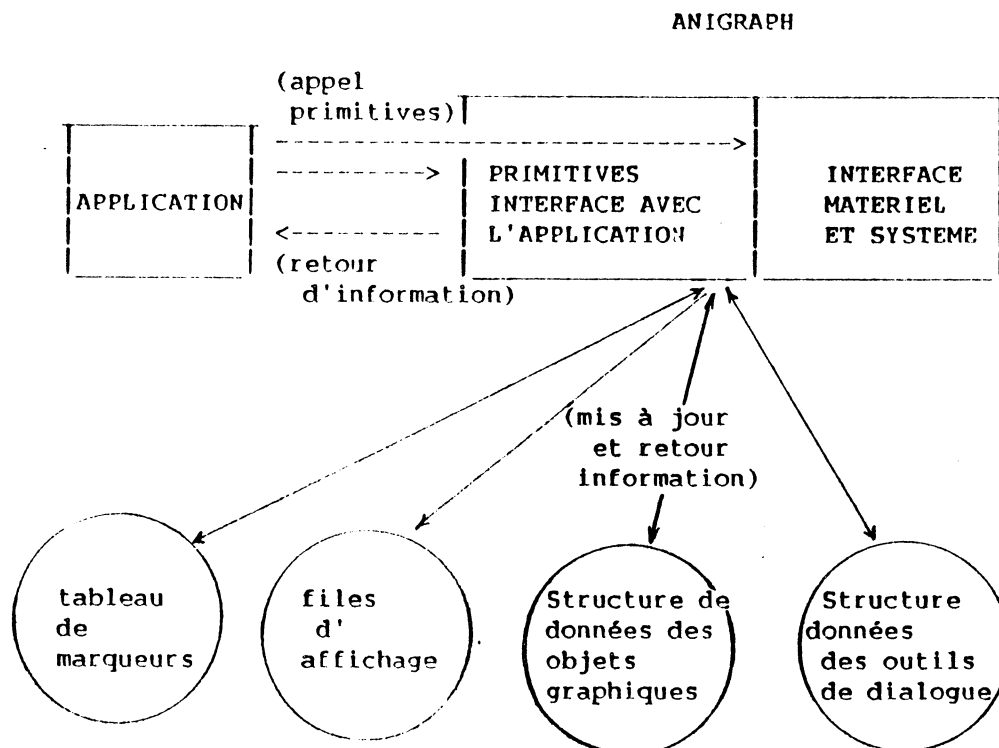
ANIGRAPH

(appel primitives)

APPLICATION

PRIMITIVES INTERFACE AVEC L'APPLICATION

INTERFACE MATERIEL ET SYSTEME

(retour d'information)

(mis à jour et retour information)

tableau de marqueurs

files d' affichage

Structure de données des objets graphiques

Structure données des outils de dialogue